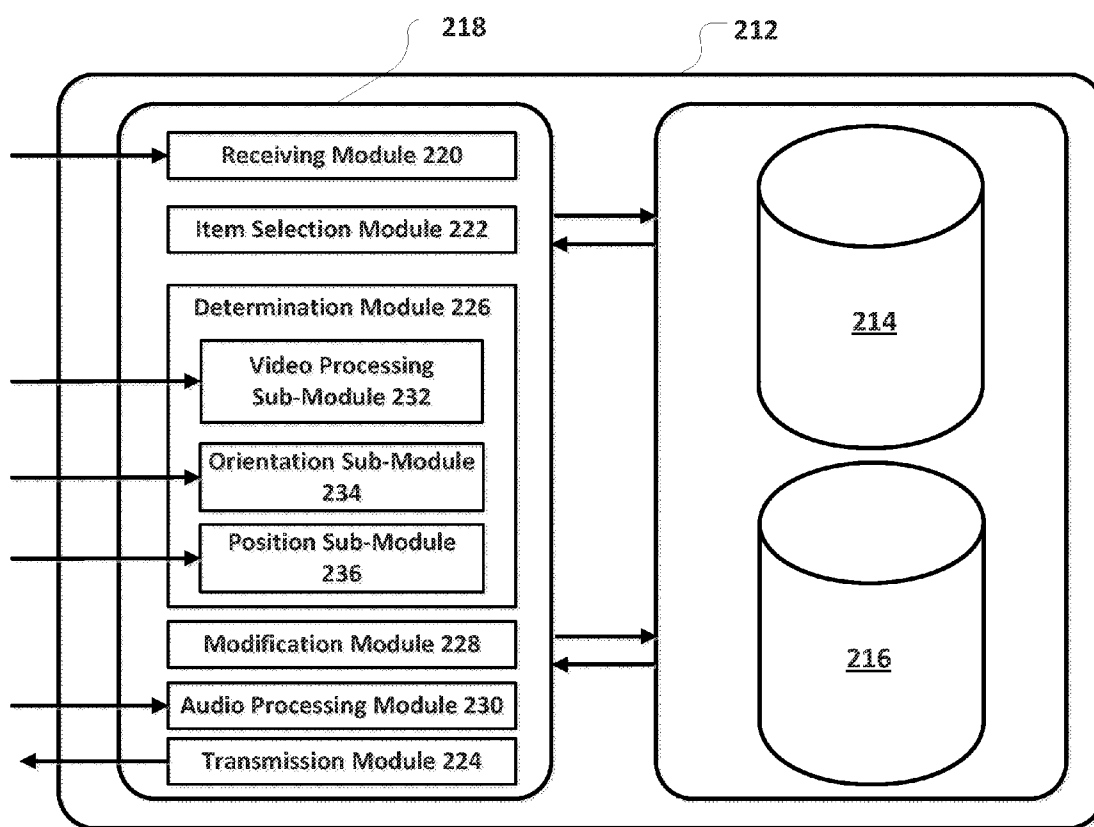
218

212

Receiving Module 220

Item Selection Module 222

Determination Module 226

Video Processing Sub-Module 232

Orientation Sub-Module 234

Position Sub-Module 236

Modification Module 228

Audio Processing Module 230

Transmission Module 224

214

216